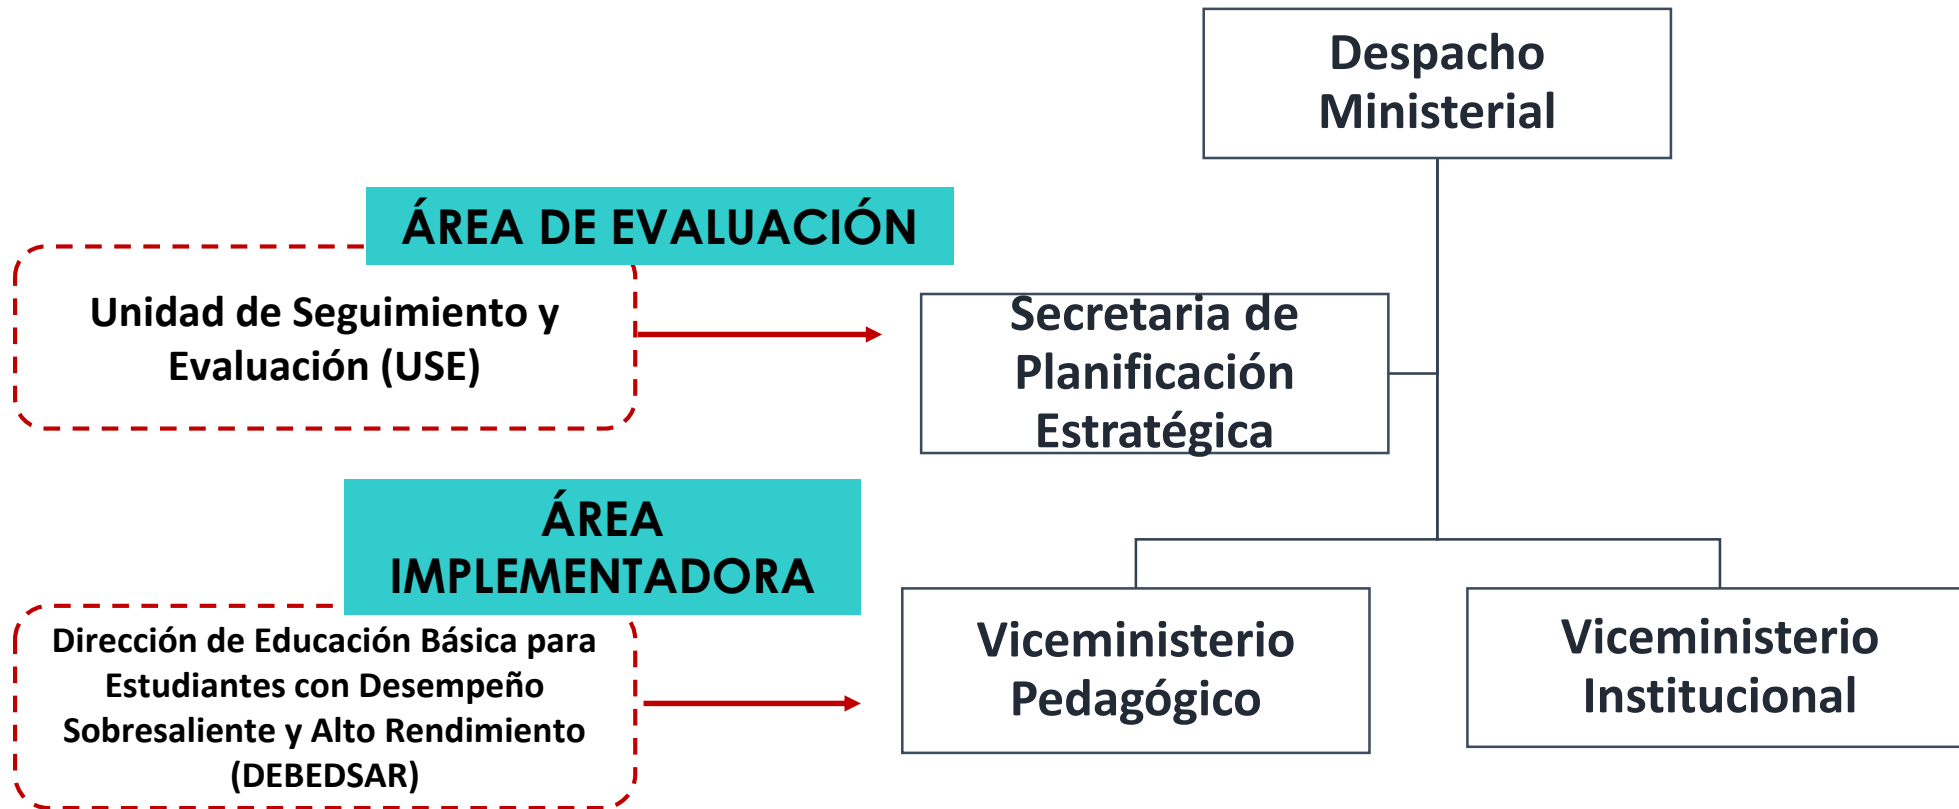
Despacho Ministerial

ÁREA DE EVALUACIÓN

Unidad de Seguimiento y Evaluación (USE)

Secretaria de Planificación Estratégica

ÁREA IMPLEMENTADORA

Dirección de Educación Básica para Estudiantes con Desempeño Sobresaliente y Alto Rendimiento (DEBEDSAR)

Viceministerio Pedagógico

Viceministerio Institucional